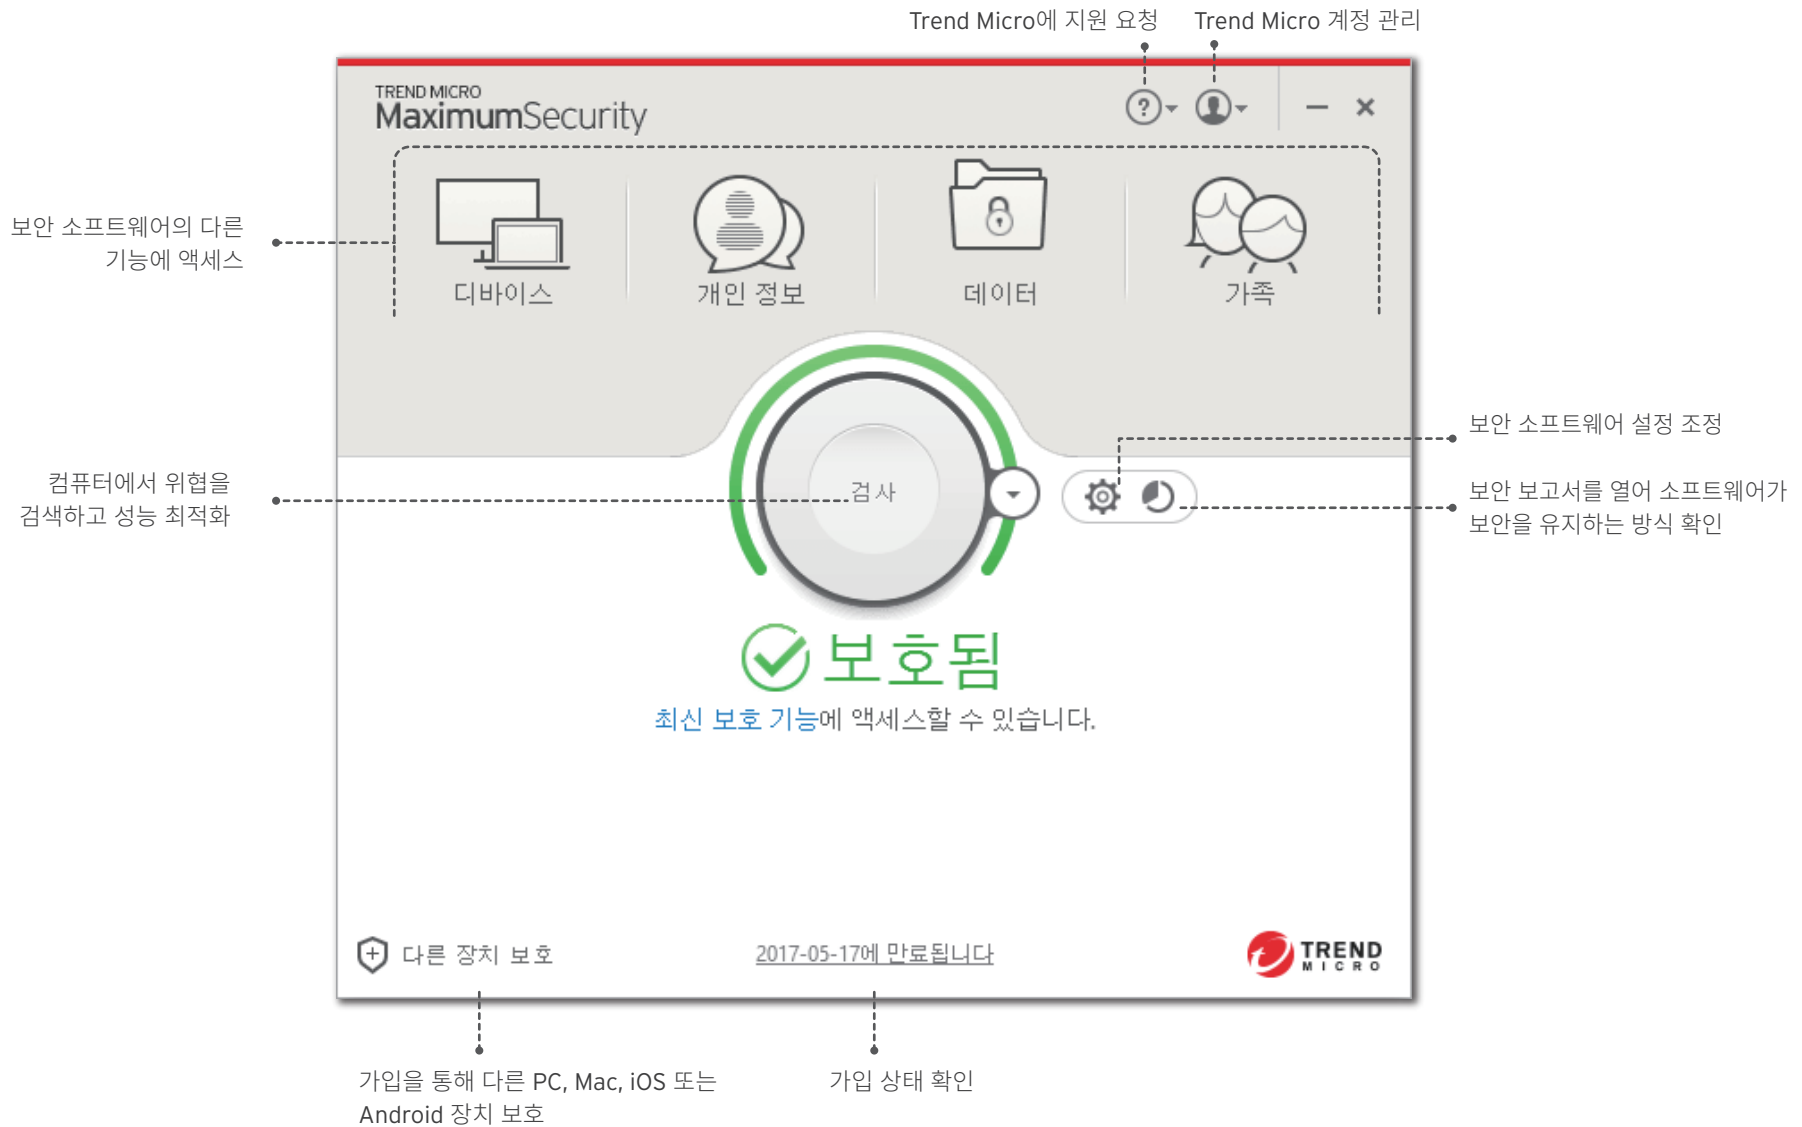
Trend Micro에 지원 요청

Trend Micro 계정 관리

TREND MICRO
MaximumSecurity

보안 소프트웨어의 다른 기능에 액세스

디바이스

개인 정보

데이터

가족

보안 소프트웨어 설정 조정

컴퓨터에서 위협을 검색하고 성능 최적화

검사

보안 보고서를 열어 소프트웨어가 보안을 유지하는 방식 확인

보호됨

최신 보호 기능에 액세스할 수 있습니다.

다른 장치 보호

2017-05-17에 만료됩니다

TREND MICRO

가입을 통해 다른 PC, Mac, iOS 또는 Android 장치 보호

가입 상태 확인